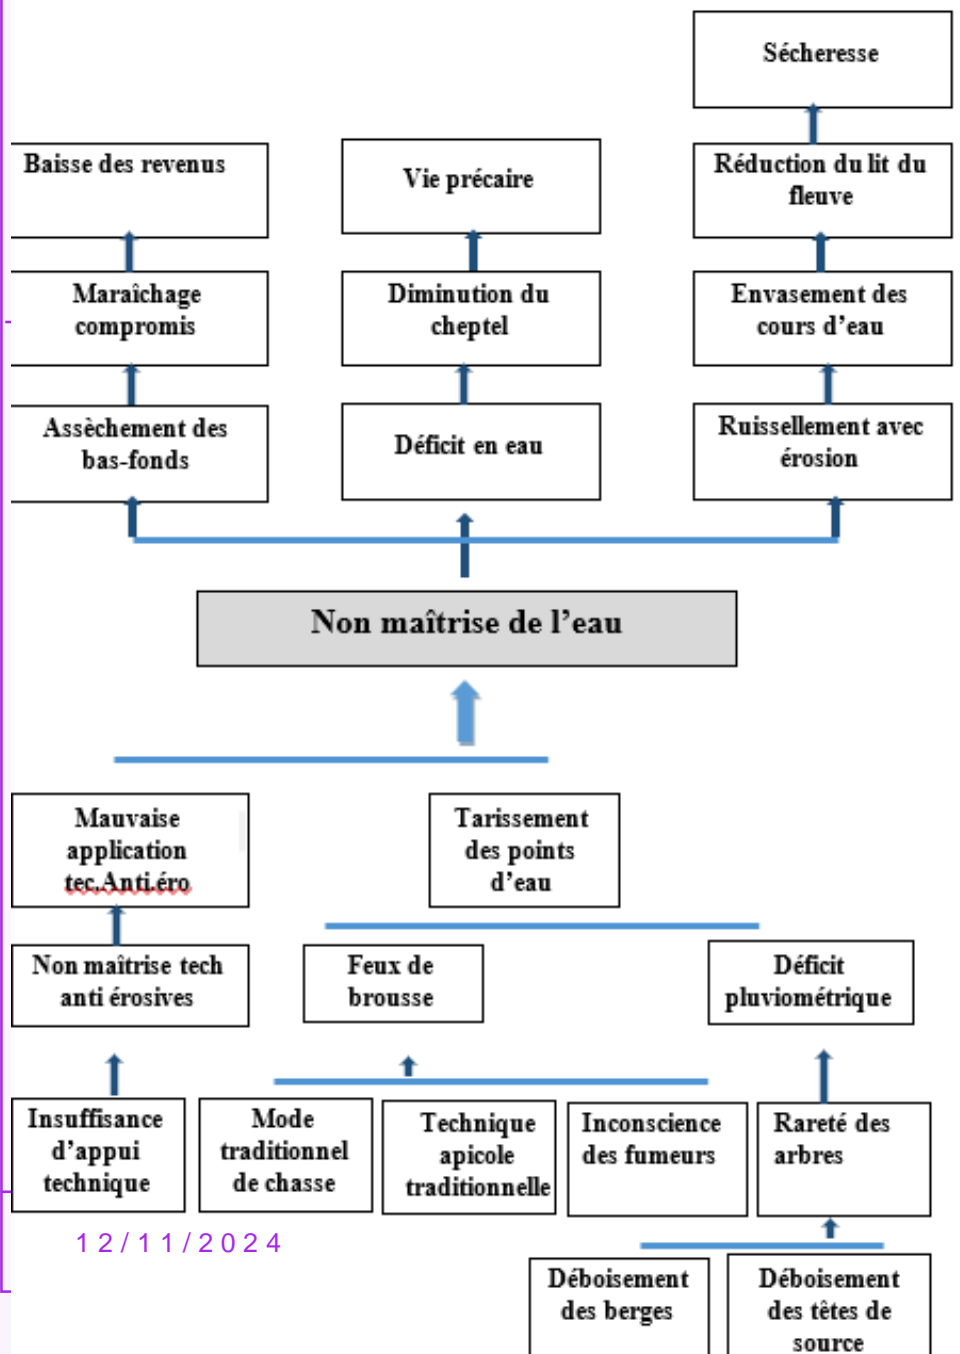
Sécheresse

Baisse des revenus

Vie précaire

Réduction du lit du fleuve

Maraîchage compromis

Diminution du cheptel

Envasement des cours d'eau

Assèchement des bas-fonds

Déficit en eau

Ruissellement avec érosion

Non maîtrise de l'eau

Mauvaise application tec.Anti.éro

Tarissement des points d'eau

Non maîtrise tech anti érosives

Feux de brousse

Déficit pluviométrique

Insuffisance d'appui technique

Mode traditionnel de chasse

Technique apicole traditionnelle

Inconscience des fumeurs

Rareté des arbres

12/11/2024

Déboisement des berges

Déboisement des têtes de source